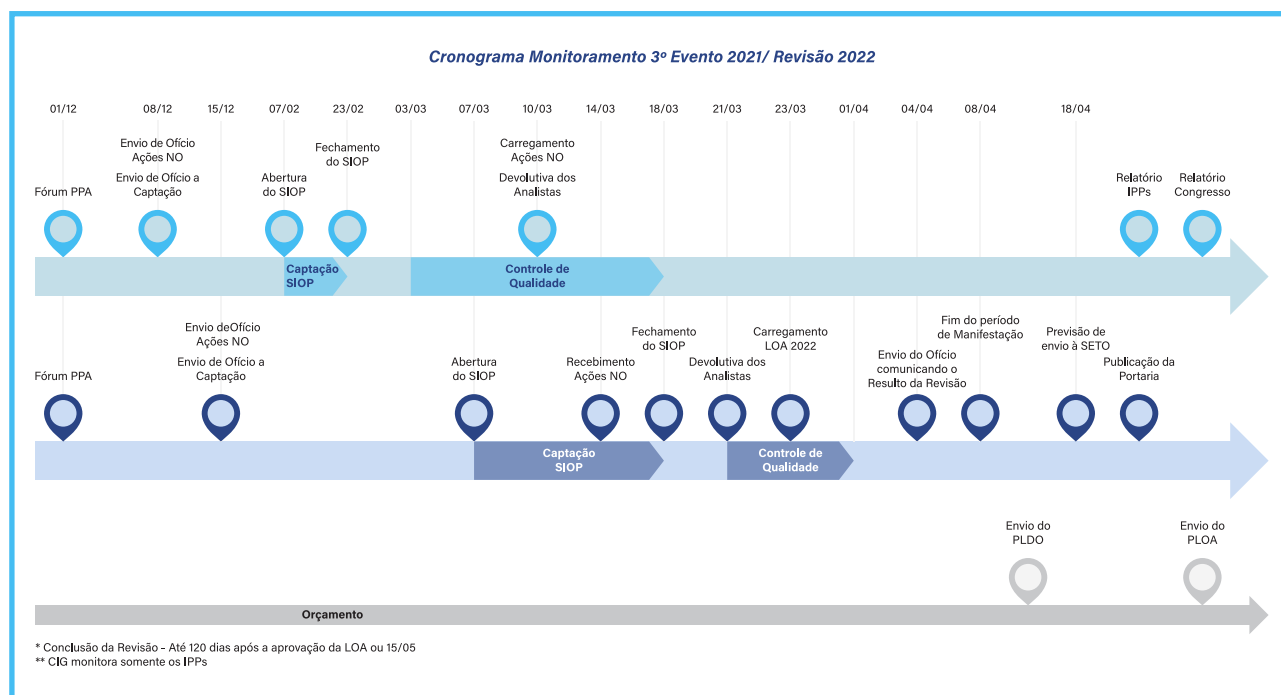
Cronograma Monitoramento 3º Evento 2021/ Revisão 2022

01/12 08/12 15/12 07/02 23/02 03/03 07/03 10/03 14/03 18/03 21/03 23/03 01/04 04/04 08/04 18/04

Envio de Ofício Ações NO

Envio de Ofício a Captação

Fórum PPA

Abertura do SIOP

Fechamento do SIOP

Carregamento Ações NO

Devolutiva dos Analistas

Relatório IPPs

Relatório Congresso

Captação SIOP

Controle de Qualidade

Envio deOfício Ações NO

Envio de Ofício a Captação

Fórum PPA

Abertura do SIOP

Recebimento Ações NO

Fechamento do SIOP

Devolutiva dos Analistas

Carregamento LOA 2022

Envio do Ofício comunicando o Resulto da Revisão

Fim do período de Manifestação

Previsão de envio à SETO

Publicação da Portaria

Captação SIOP

Controle de Qualidade

Envio do PLDO

Envio do PLOA

Orçamento

* Conclusão da Revisão - Até 120 dias após a aprovação da LOA ou 15/05
** CIG monitora somente os IPPs